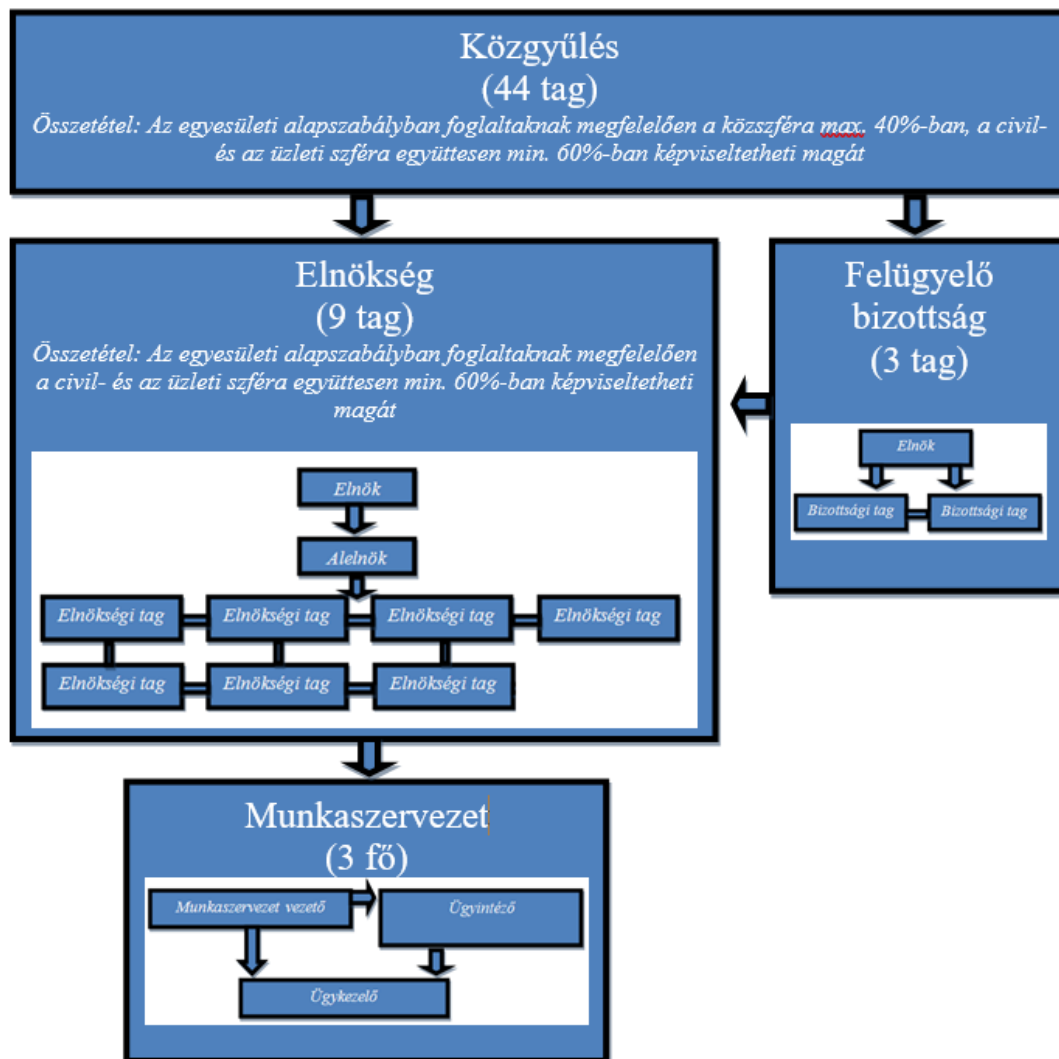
Közgyűlés
(44 tag)
Összetétel: Az egyesületi alapszabályban foglaltaknak megfelelően a közszféra max. 40%-ban, a civil- és az üzleti szféra együttesen min. 60%-ban képviseltetheti magát

Elnökség
(9 tag)
Összetétel: Az egyesületi alapszabályban foglaltaknak megfelelően a civil- és az üzleti szféra együttesen min. 60%-ban képviseltetheti magát

Elnök
Alelnök
Elnökségi tag
Elnökségi tag
Elnökségi tag
Elnökségi tag
Elnökségi tag
Elnökségi tag
Elnökségi tag

Felügyelő bizottság
(3 tag)

Elnök
Bizottsági tag
Bizottsági tag

Munkaszervezet
(3 fő)

Munkaszervezet vezető
Ügyintéző
Ügykezelő